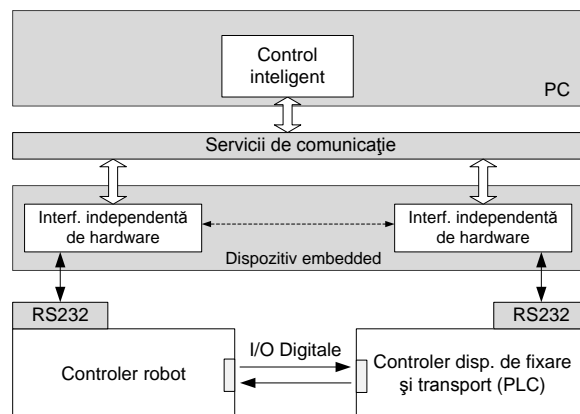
Control inteligent

PC

Servicii de comunicaţie

Interf. independentă de hardware

Interf. independentă de hardware

Dispozitiv embedded

RS232

RS232

I/O Digitale

Controler robot

Controler disp. de fixare şi transport (PLC)